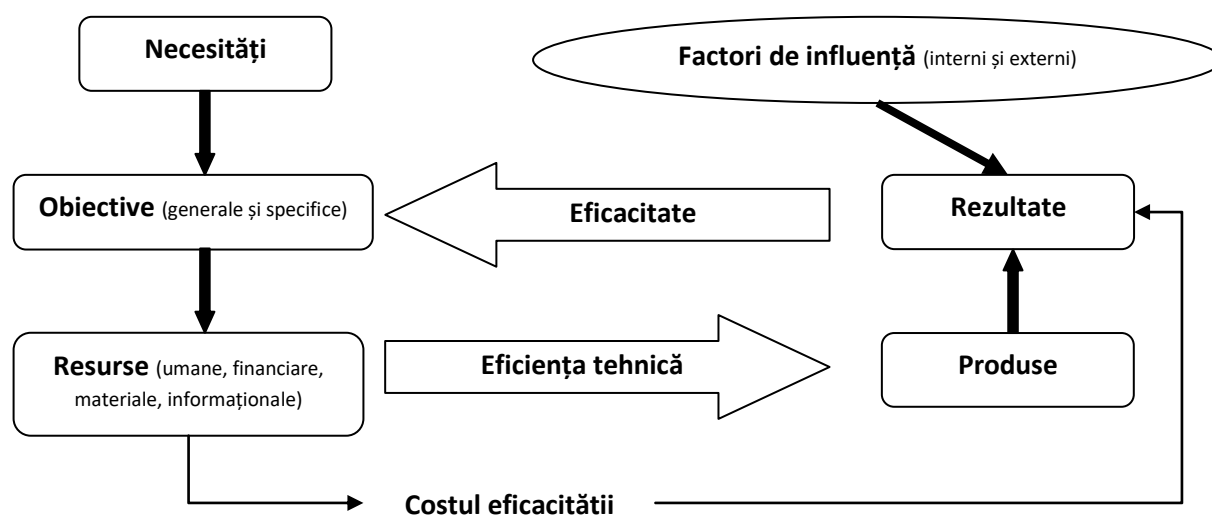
Necesități

Factori de influență (interni și externi)

Obiective (generale și specifice)

Eficacitate

Rezultate

Resurse (umane, financiare, materiale, informaționale)

Eficiența tehnică

Produse

Costul eficacitătii